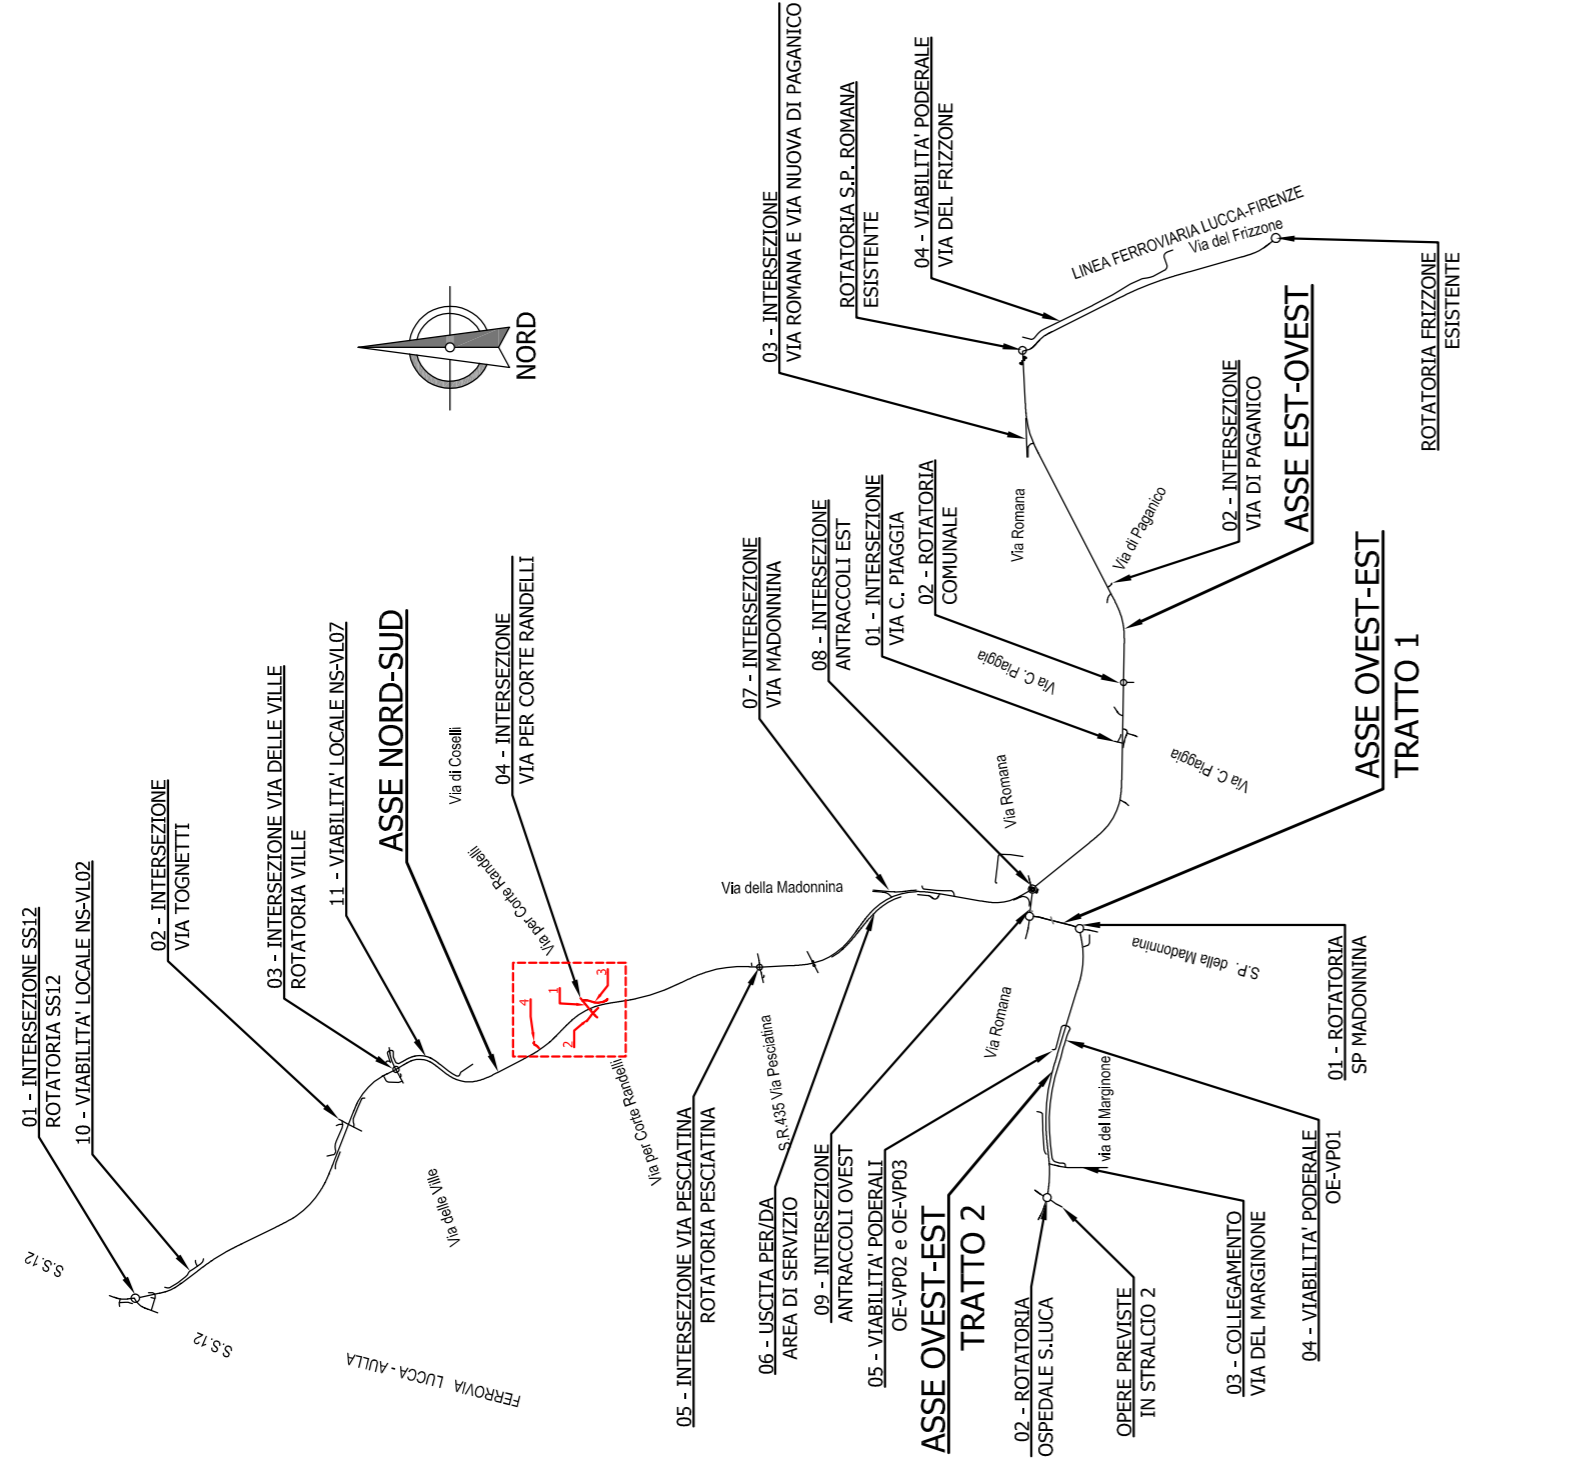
01 - INTERSEZIONE SS12
ROTATORIA SS12

10 - VIABILITA' LOCALE NS-VL02

02 - INTERSEZIONE
VIA TOGNETTI

03 - INTERSEZIONE VIA DELLE VILLE
ROTATORIA VILLE

11 - VIABILITA' LOCALE NS-VL07

ASSE NORD-SUD

Via di Coselli

04 - INTERSEZIONE
VIA PER CORTE RANDELLI

Via per Corte Randelli

NORD

07 - INTERSEZIONE
VIA MADONNINA

08 - INTERSEZIONE
ANTRACCOLI EST

01 - INTERSEZIONE
VIA C. PIAGGIA

02 - ROTATORIA
COMUNALE

03 - INTERSEZIONE
VIA ROMANA E VIA NUOVA DI PAGANICO

ROTATORIA S.P. ROMANA
ESISTENTE

04 - VIABILITA' PODERALE
VIA DEL FRIZZONE

LINEA FERROVIARIA LUCCA-FIRENZE

Via del Frizzone

ROTATORIA FRIZZONE
ESISTENTE

02 - INTERSEZIONE
VIA DI PAGANICO

ASSE EST-OVEST

Via di Paganico

Via Romana

Via C. Piaggia

Via C. Piaggia

ASSE OVEST-EST
TRATTO 1

Via Romana

Via della Madonnina

S.P. della Madonnina

01 - ROTATORIA
SP MADONNINA

Via Romana

via del Marginone

04 - VIABILITA' PODERALE
OE-VP01

03 - COLLEGAMENTO
VIA DEL MARGINONE

OPERE PREVISTE
IN STRALCIO 2

02 - ROTATORIA
OSPEDALE S.LUCA

ASSE OVEST-EST
TRATTO 2

05 - VIABILITA' PODERALI
OE-VP02 e OE-VP03

09 - INTERSEZIONE
ANTRACCOLI OVEST

06 - USCITA PER/DA
AREA DI SERVIZIO

S.R.435 Via Pesciatina

05 - INTERSEZIONE VIA PESCIATINA
ROTATORIA PESCIATINA

Via per Corte Randelli

1
2
3
4

Via delle Ville

S.S.12

S.S.12

FERROVIA LUCCA - AULLA